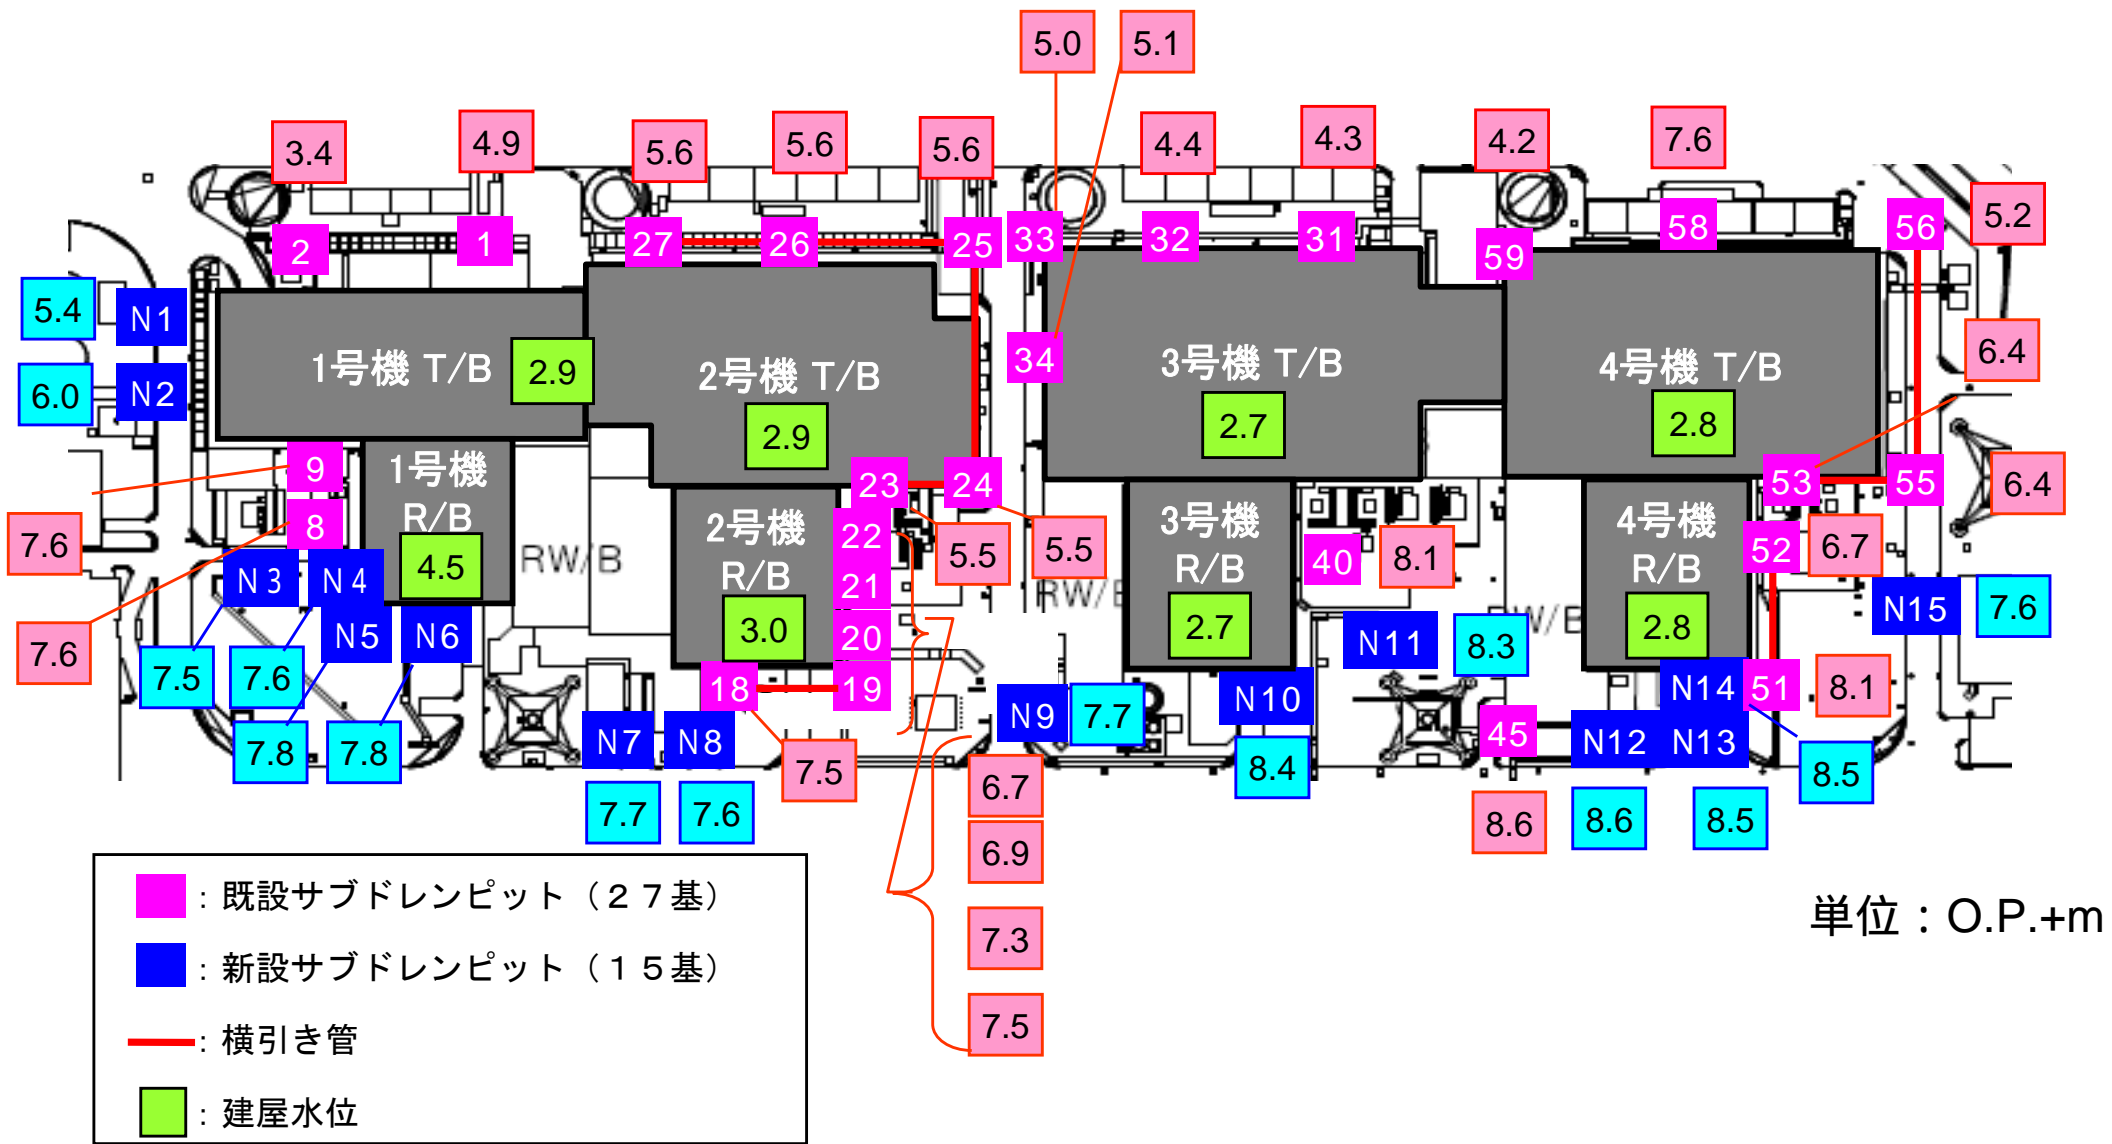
5.0 5.1

3.4 4.9 5.6 5.6 5.6 4.4 4.3 4.2 7.6

2 1 27 26 25 33 32 31 59 58 56 5.2

5.4 N1

6.0 N2

1号機 T/B 2.9

2号機 T/B 2.9

34

3号機 T/B 2.7

4号機 T/B 2.8

6.4

9

1号機 R/B 4.5

8

RW/B

2号機 R/B 3.0

23 24 22 21 20 18 19

5.5 5.5

3号機 R/B 2.7

RW/B

40 8.1

4号機 R/B 2.8

53 55 6.4

52 6.7

7.6 7.6

N3 N4 N5 N6

7.5 7.6 7.8 7.8

N7 N8

7.7 7.6

7.5

N9 7.7

N10 8.4

N11 8.3

N15 7.6

45 N12 N13 N14 51 8.1

8.5

8.6 8.6 8.5

6.7 6.9 7.3 7.5

：既設サブドレンピット（２７基）

：新設サブドレンピット（１５基）

：横引き管

：建屋水位

単位：O.P.+m